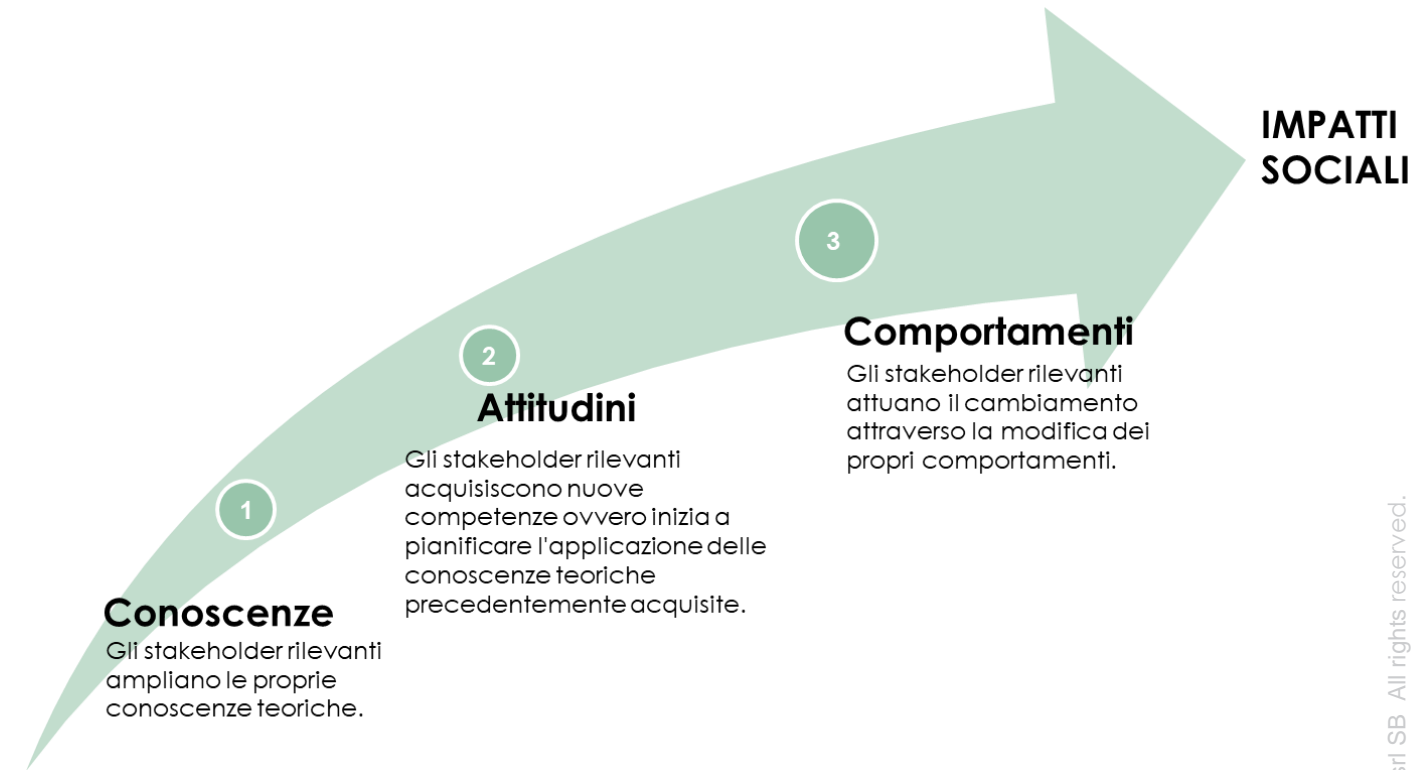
IMPATTI SOCIALI

1

Conoscenze
Gli stakeholder rilevanti ampliano le proprie conoscenze teoriche.

2

Attitudini
Gli stakeholder rilevanti acquisiscono nuove competenze ovvero inizia a pianificare l'applicazione delle conoscenze teoriche precedentemente acquisite.

3

Comportamenti
Gli stakeholder rilevanti attuano il cambiamento attraverso la modifica dei propri comportamenti.

srl SB All rights reserved.